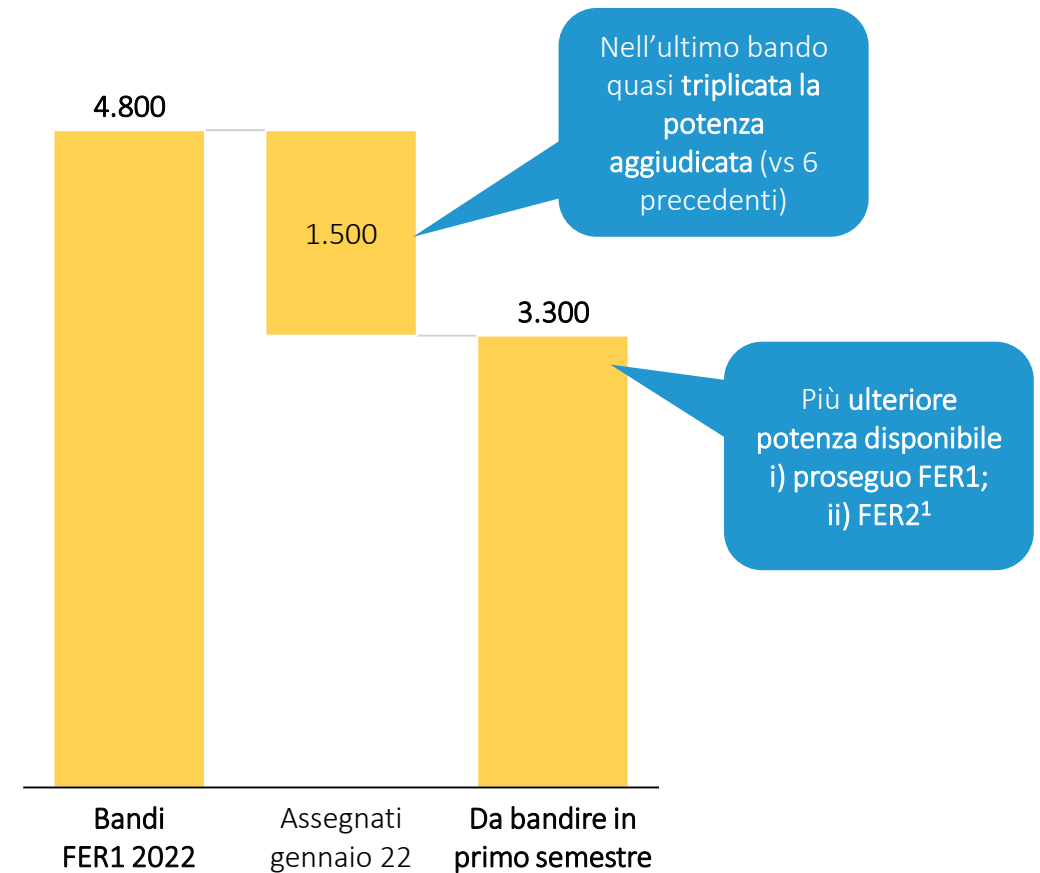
4.800

1.500

3.300

Nell'ultimo bando quasi triplicata la potenza aggiudicata (vs 6 precedenti)

Più ulteriore potenza disponibile i) proseguo FER1; ii) FER2$^1$

Bandi FER1 2022

Assegnati gennaio 22

Da bandire in primo semestre